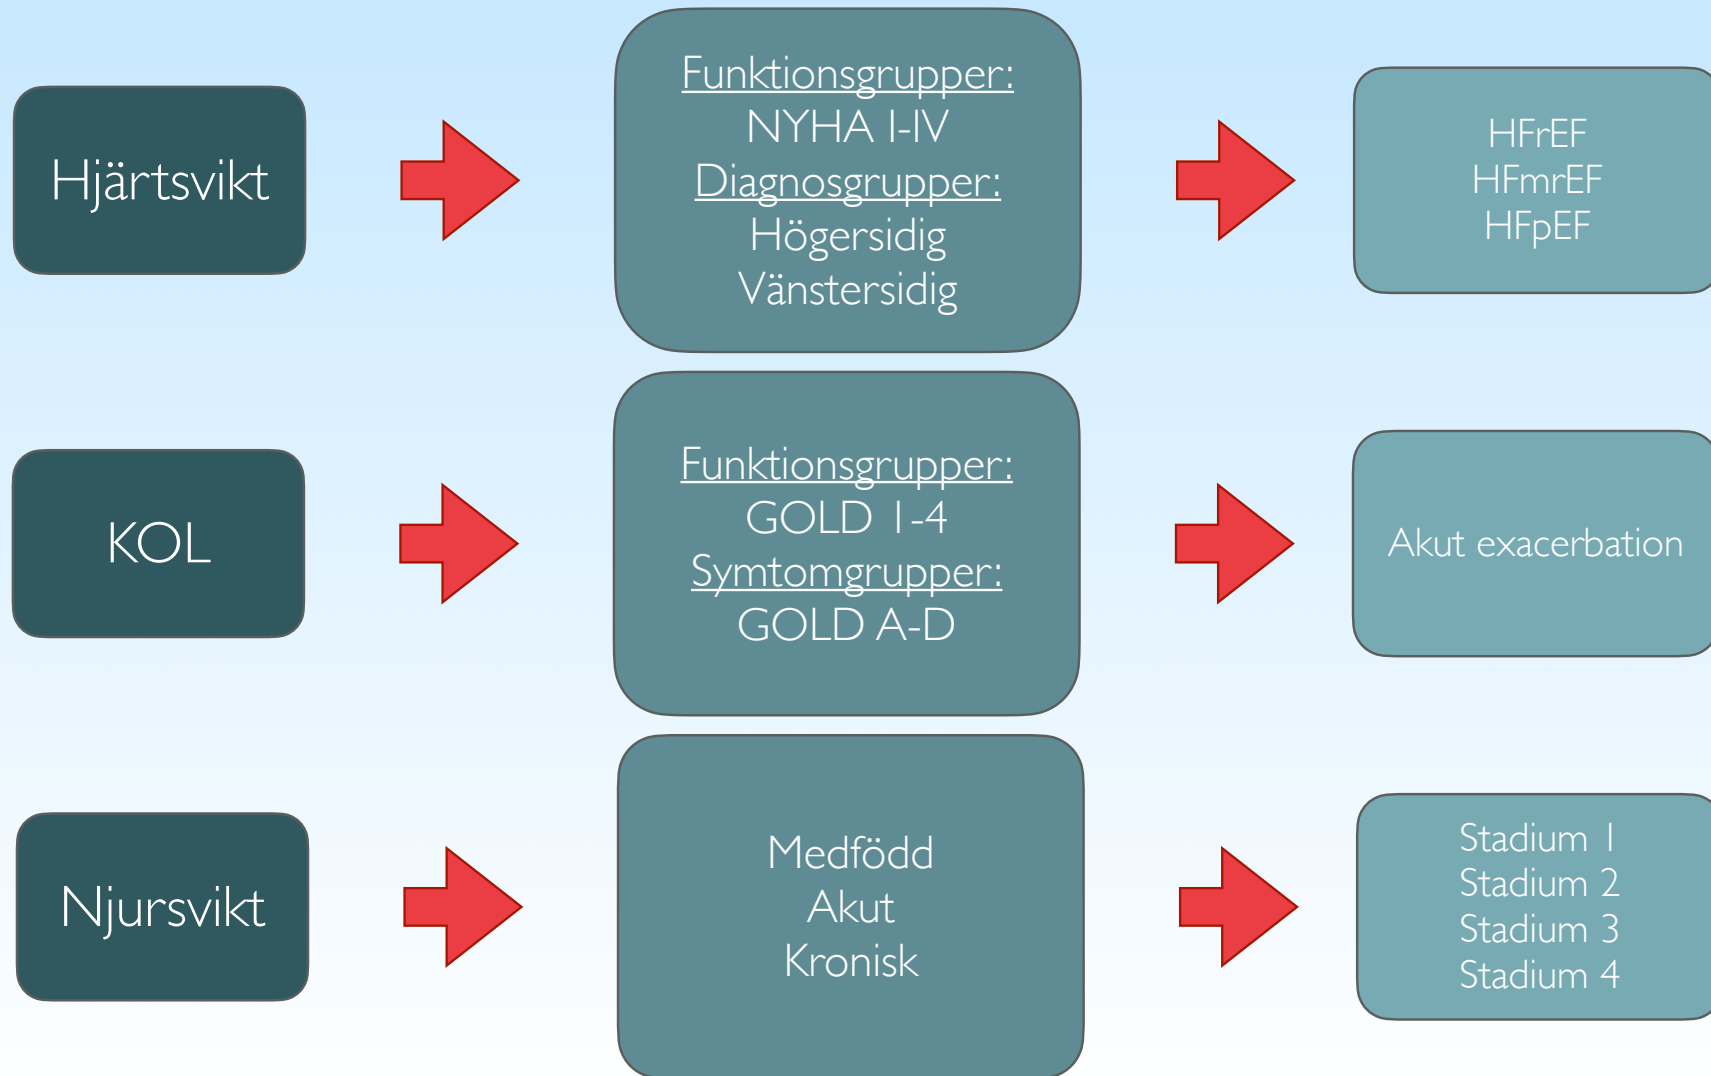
Hjärtsvikt

Funktionsgrupper:
NYHA I-IV
Diagnosgrupper:
Högersidig
Vänstersidig

HFrEF
HFmrEF
HFpEF

KOL

Funktionsgrupper:
GOLD 1-4
Symtomgrupper:
GOLD A-D

Akut exacerbation

Njursvikt

Medfödd
Akut
Kronisk

Stadium 1
Stadium 2
Stadium 3
Stadium 4